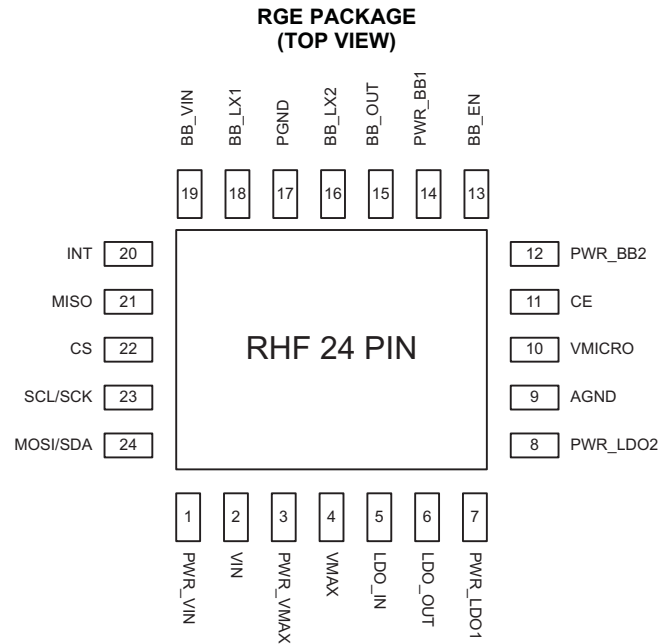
RGE PACKAGE
(TOP VIEW)

BB_VIN
BB_LX1
PGND
BB_LX2
BB_OUT
PWR_BB1
BB_EN

19
18
17
16
15
14
13

INT 20
MISO 21
CS 22
SCL/SCK 23
MOSI/SDA 24

RHF 24 PIN

12 PWR_BB2
11 CE
10 VMICRO
9 AGND
8 PWR_LDO2

1
2
3
4
5
6
7

PWR_VIN
VIN
PWR_VMAX
VMAX
LDO_IN
LDO_OUT
PWR_LDO1